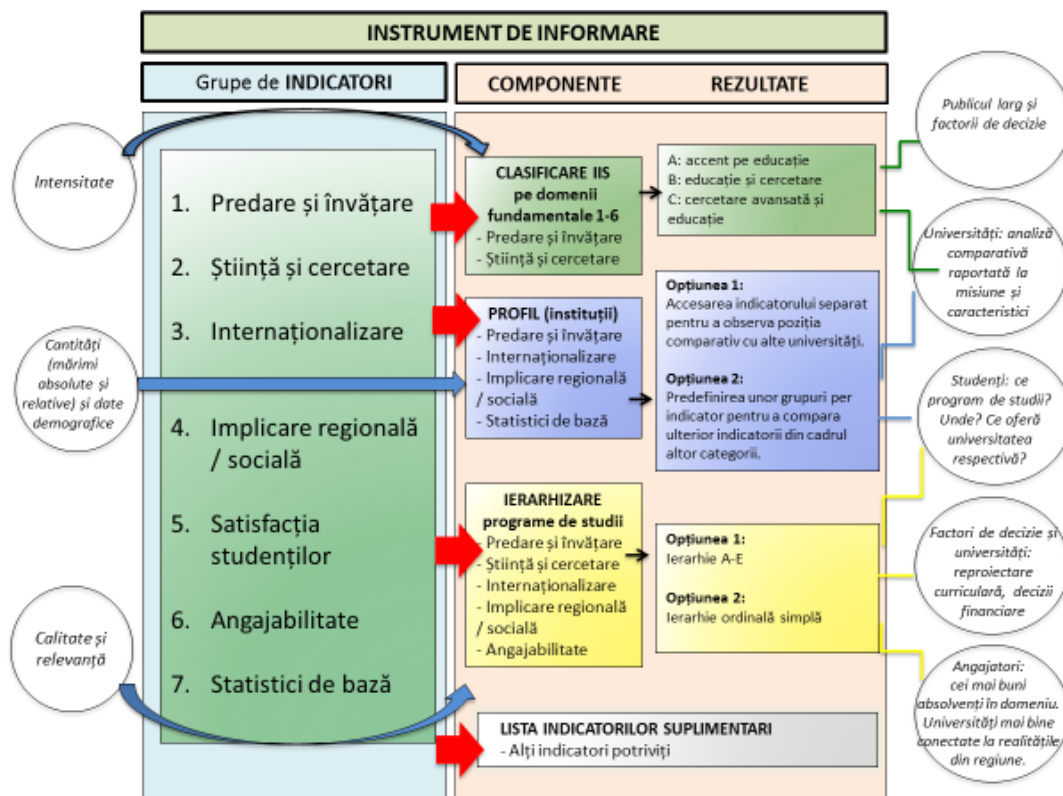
INSTRUMENT DE INFORMARE

Grupe de INDICATORI

COMPONENTE REZULTATE

Intensitate

Cantități (mărimi absolute și relative) și date demografice

Calitate și relevanță

1. Predare și învățare
2. Știință și cercetare
3. Internaționalizare
4. Implicare regională / socială
5. Satisfacția studenților
6. Angajabilitate
7. Statistici de bază

CLASIFICARE IIS pe domenii fundamentale 1-6
- Predare și învățare
- Știință și cercetare

A: accent pe educație
B: educație și cercetare
C: cercetare avansată și educație

PROFIL (instituții)
- Predare și învățare
- Internaționalizare
- Implicare regională / socială
- Statistici de bază

Opțiunea 1:
Accesarea indicatorului separat pentru a observa poziția comparativ cu alte universități.

Opțiunea 2:
Predefinirea unor grupuri per indicator pentru a compara ulterior indicatorii din cadrul altor categorii.

IERARHIZARE programe de studii
- Predare și învățare
- Știință și cercetare
- Internaționalizare
- Implicare regională / socială
- Angajabilitate

Opțiunea 1:
Ierarhie A-E

Opțiunea 2:
Ierarhie ordinală simplă

LISTA INDICATORILOR SUPLIMENTARI
- Alți indicatori potriviți

Publicul larg și factorii de decizie

Universități: analiză comparativă raportată la misiune și caracteristici

Studenți: ce program de studii? Unde? Ce oferă universitatea respectivă?

Factori de decizie și universități: reproiectare curriculară, decizii financiare

Angajatori: cei mai buni absolvenți în domeniu. Universități mai bine conectate la realitățile din regiune.